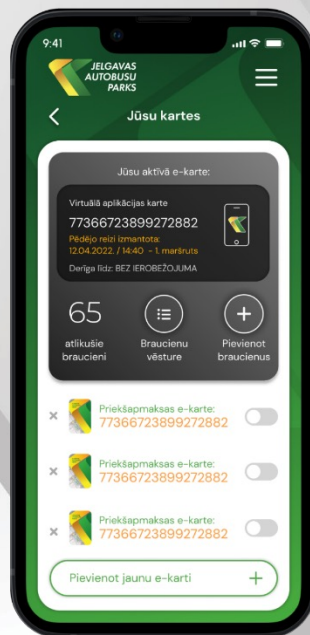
9:41

JELGAVAS AUTOBUSU PARKS

Jūsu kartes

Jūsu aktīvā e-karte:

Virtuālā aplikācijas karte
77366723899272882
Pēdējo reizi izmantota:
12.04.2022. / 14:40 - 1. maršruts
Derīga līdz: BEZ IEROBEŽOJUMA

65
atlikušie braucieni

Braucienu vēsture

Pievienot braucienus

Priekšapmaksas e-karte:
77366723899272882

Priekšapmaksas e-karte:
77366723899272882

Priekšapmaksas e-karte:
77366723899272882

Pievienot jaunu e-karti